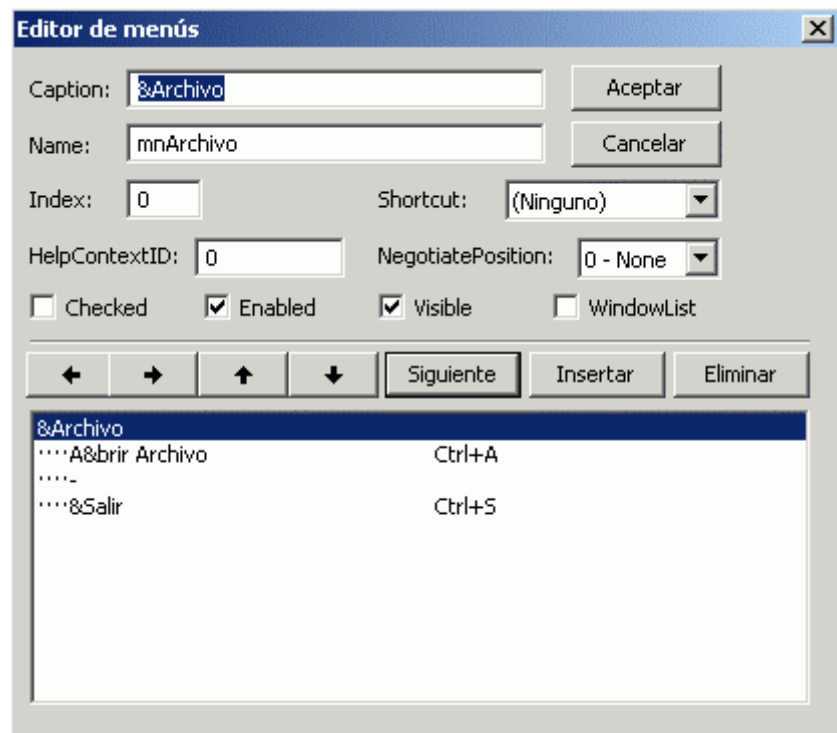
Editor de menús

Caption: &Archivo
Aceptar
Name: mnArchivo
Cancelar
Index: 0
Shortcut: (Ninguno)
HelpContextID: 0
NegotiatePosition: 0 - None
Checked
Enabled
Visible
WindowList

← → ↑ ↓
Siguiente
Insertar
Eliminar

&Archivo
····A&brir Archivo Ctrl+A
····-
····&Salir Ctrl+S